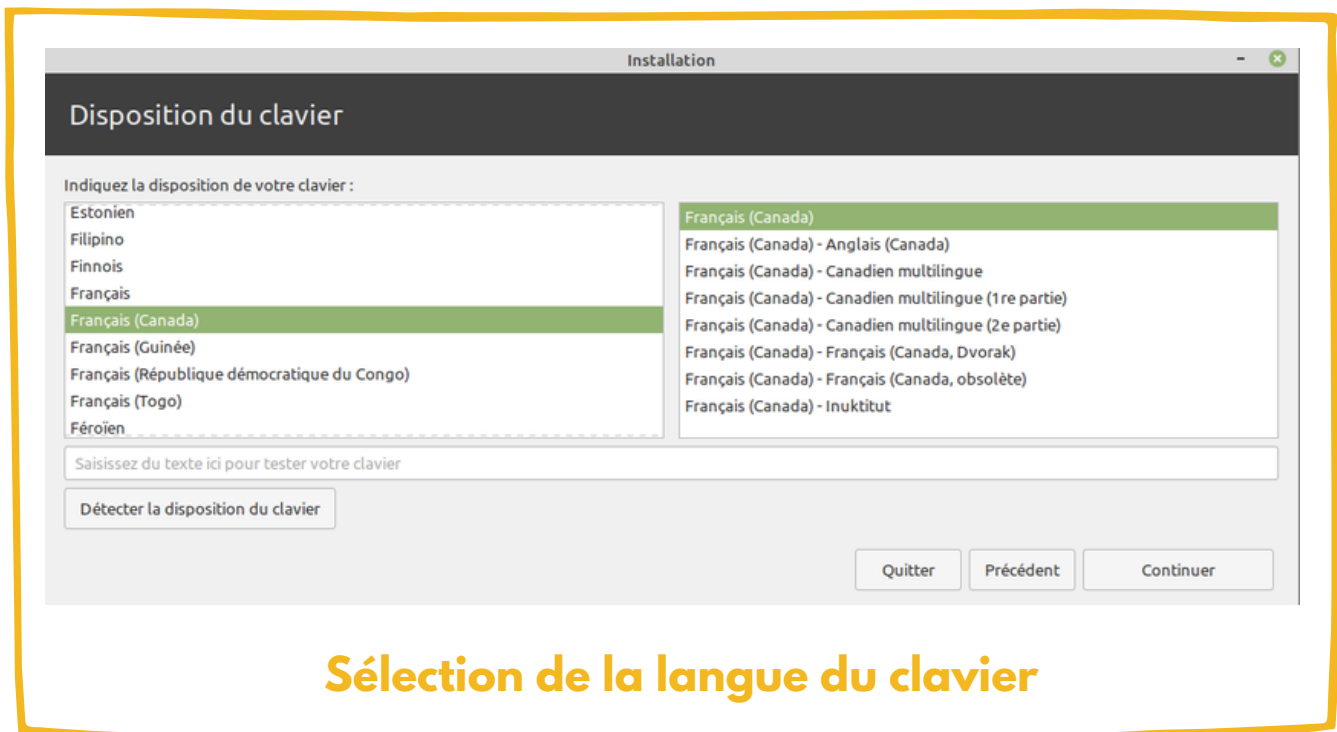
Installation

Disposition du clavier

Indiquez la disposition de votre clavier :

Estonien
Filipino
Finnois
Français
Français (Canada)
Français (Guinée)
Français (République démocratique du Congo)
Français (Togo)
Féroïen

Français (Canada)
Français (Canada) - Anglais (Canada)
Français (Canada) - Canadien multilingue
Français (Canada) - Canadien multilingue (1re partie)
Français (Canada) - Canadien multilingue (2e partie)
Français (Canada) - Français (Canada, Dvorak)
Français (Canada) - Français (Canada, obsolète)
Français (Canada) - Inuktitut

Saisissez du texte ici pour tester votre clavier

Détecter la disposition du clavier

Quitter
Précédent
Continuer

Sélection de la langue du clavier